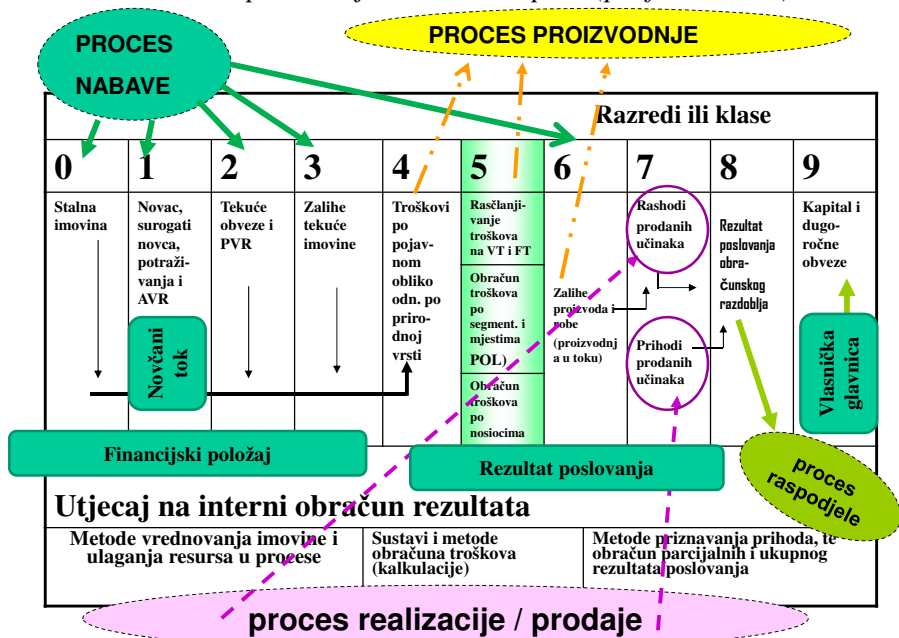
PROCES NABAVE

PROCES PROIZVODNJE

Razredi ili klase

| 0 | 1 | 2 | 3 | 4 | 5 | 6 | 7 | 8 | 9 |
|---|---|---|---|---|---|---|---|---|---|
| Stalna imovina | Novac, surogati novca, potraživanja i AVR | Tekuće obveze i PVR | Zalihe tekuće imovine | Troškovi po pojavnom obliko odn. po prirodnoj vrsti | Raščlanjivanje troškova na VT i FT; Obračun troškova po segment. i mjestima POL); Obračun troškova po nosiocima | Zalihe proizvoda i robe (proizvodnja u toku) | Rashodi prodanih učinaka; Prihodi prodanih učinaka | Rezultat poslovanja obračunskog razdoblja | Kapital i dugoročne obveze |

Novčani tok

Vlasnička glavnica

Financijski položaj

Rezultat poslovanja

proces raspodjele

Utjecaj na interni obračun rezultata

| Metode vrednovanja imovine i ulaganja resursa u procese | Sustavi i metode obračuna troškova (kalkulacije) | Metode priznavanja prihoda, te obračun parcijalnih i ukupnog rezultata poslovanja |
|---|---|---|

proces realizacije / prodaje